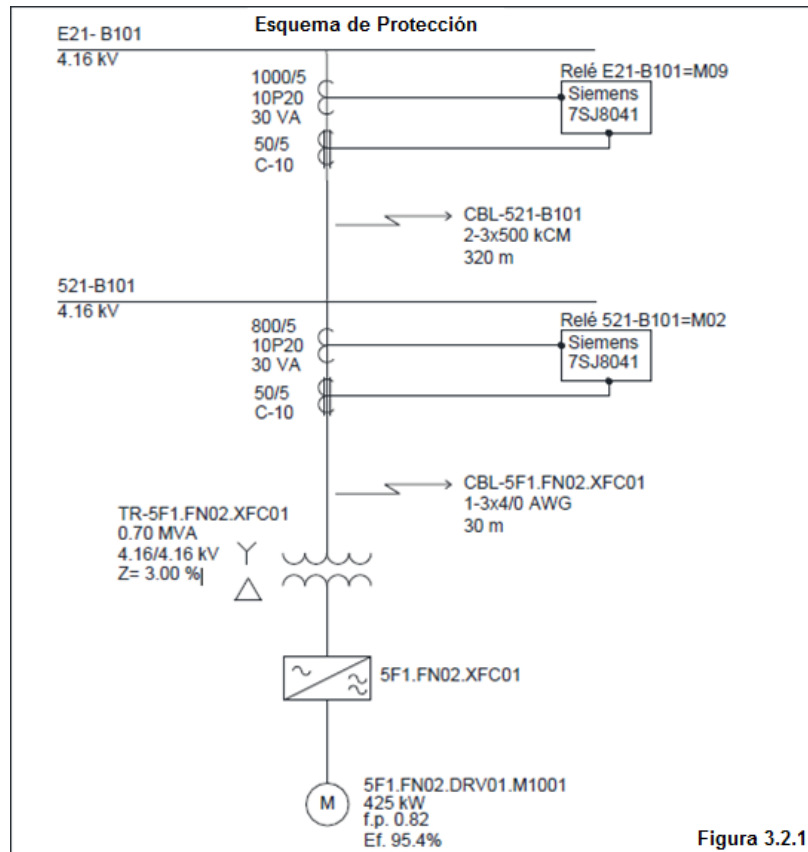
Esquema de Protección

E21- B101
4.16 kV

1000/5
10P20
30 VA

Relé E21-B101=M09
Siemens
7SJ8041

50/5
C-10

CBL-521-B101
2-3x500 kCM
320 m

521-B101
4.16 kV

800/5
10P20
30 VA

Relé 521-B101=M02
Siemens
7SJ8041

50/5
C-10

CBL-5F1.FN02.XFC01
1-3x4/0 AWG
30 m

TR-5F1.FN02.XFC01
0.70 MVA
4.16/4.16 kV
Z= 3.00 %

5F1.FN02.XFC01

M

5F1.FN02.DRV01.M1001
425 kW
f.p. 0.82
Ef. 95.4%

Figura 3.2.1